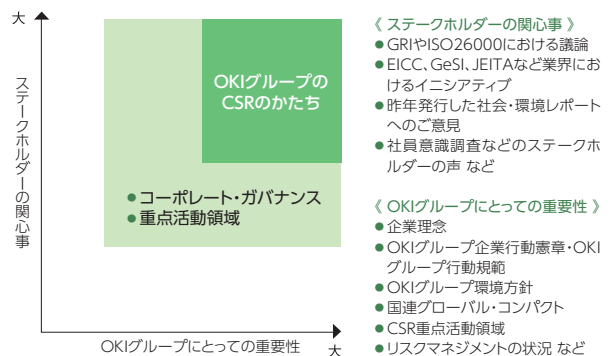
大

ステークホルダーの関心事

OKIグループのCSRのかたち

●コーポレート・ガバナンス
●重点活動領域

OKIグループにとっての重要性

大

《 ステークホルダーの関心事 》
●GRIやISO26000における議論
●EICC、GeSI、JEITAなど業界におけるイニシアティブ
●昨年発行した社会・環境レポートへのご意見
●社員意識調査などのステークホルダーの声 など

《 OKIグループにとっての重要性 》
●企業理念
●OKIグループ企業行動憲章・OKIグループ行動規範
●OKIグループ環境方針
●国連グローバル・コンパクト
●CSR重点活動領域
●リスクマネジメントの状況 など